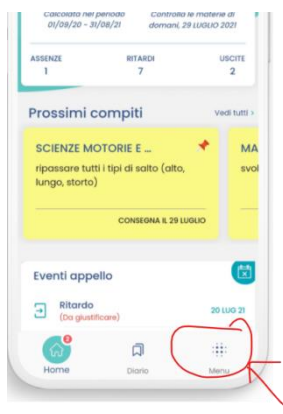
Calcolato nel periodo 01/09/20 – 31/08/21

Controlla le materie di domani, 29 LUGLIO 2021

ASSENZE
1

RITARDI
7

USCITE
2

Prossimi compiti

Vedi tutti ›

SCIENZE MOTORIE E ...

ripassare tutti i tipi di salto (alto, lungo, storto)

CONSEGNA IL 29 LUGLIO

MA

svol

Eventi appello

Ritardo
(Da giustificare)

20 LUG 21

3

Home

Diario

Menu